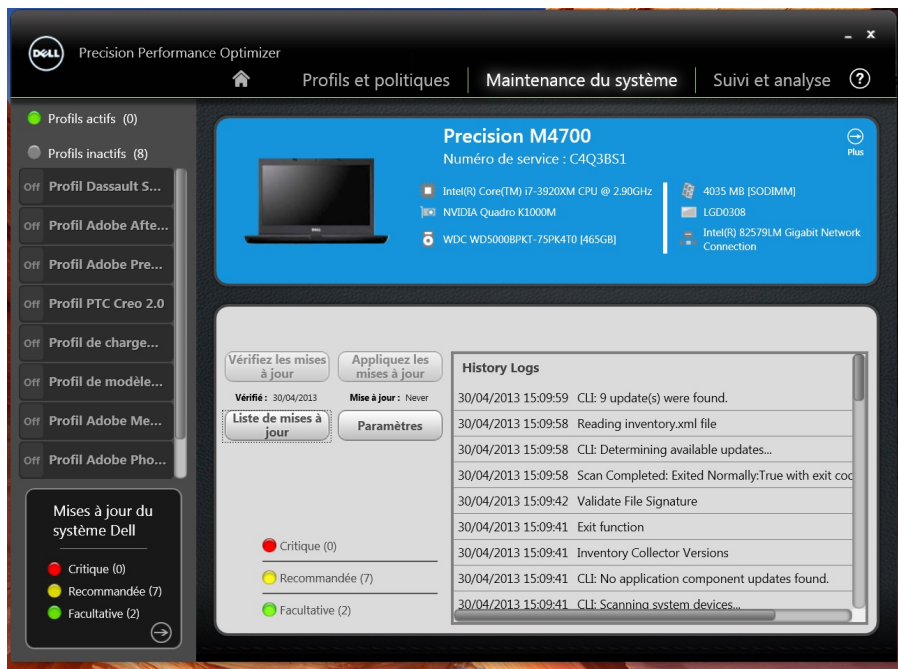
DELL Precision Performance Optimizer

- x

Profils et politiques | Maintenance du système | Suivi et analyse ?

Profils actifs (0)

Profils inactifs (8)

Off Profil Dassault S...

Off Profil Adobe Afte...

Off Profil Adobe Pre...

Off Profil PTC Creo 2.0

Off Profil de charge...

Off Profil de modèle...

Off Profil Adobe Me...

Off Profil Adobe Pho...

Mises à jour du système Dell

Critique (0)

Recommandée (7)

Facultative (2)

Precision M4700

Numéro de service : C4Q3BS1

Plus

Intel(R) Core(TM) i7-3920XM CPU @ 2.90GHz

NVIDIA Quadro K1000M

WDC WD5000BPKT-75PK4T0 [465GB]

4035 MB [SODIMM]

LGD0308

Intel(R) 82579LM Gigabit Network Connection

Vérifiez les mises à jour

Appliquez les mises à jour

Vérifié : 30/04/2013

Mise à jour : Never

Liste de mises à jour

Paramètres

Critique (0)

Recommandée (7)

Facultative (2)

History Logs

30/04/2013 15:09:59 CLI: 9 update(s) were found.

30/04/2013 15:09:58 Reading inventory.xml file

30/04/2013 15:09:58 CLI: Determining available updates...

30/04/2013 15:09:58 Scan Completed: Exited Normally:True with exit coc

30/04/2013 15:09:42 Validate File Signature

30/04/2013 15:09:41 Exit function

30/04/2013 15:09:41 Inventory Collector Versions

30/04/2013 15:09:41 CLI: No application component updates found.

30/04/2013 15:09:41 CLI: Scanning system devices...